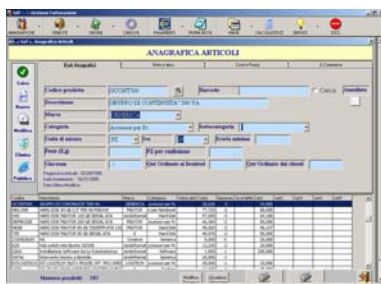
ANAGRAFICA ARTICOLI

Dati Anagrafici | Note e altro | Costi e Prezzi | Il Contatore

Codice prodotto: SCONTISSI
Barcode
Descrizione: GRUPPO DI CONTINUITA' 500 VA
Marca: GENERICA
Categoria: Accessori per Pc
Sottocategoria
Unità di misura: PZ
Pezzi
Scorta minima
Peso (Kg)
N. pz per confezione
Giacenza: 0
Qtà Ordinata ai fornitori
Qtà Ordinata dai clienti

Salva
Nuovo
Modifica
Elimina
Pubblica

Numero prodotti: 107

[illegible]